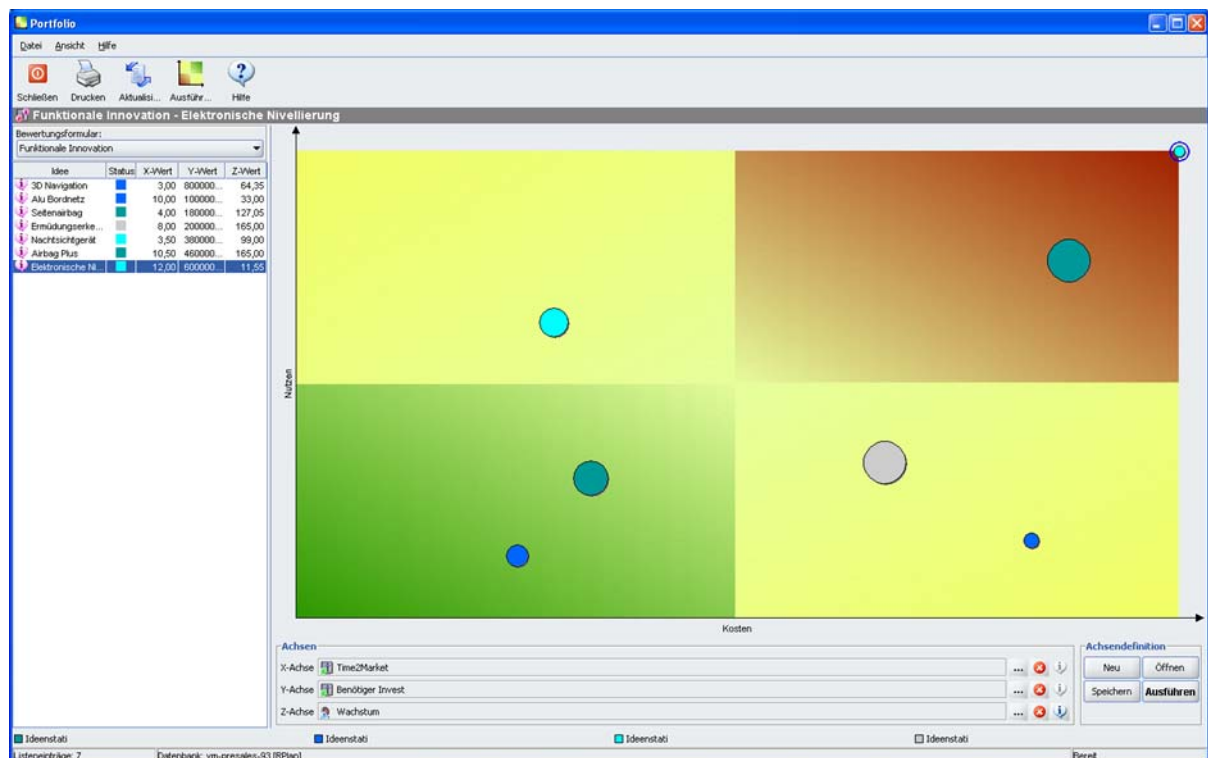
Portfolio

Datei Ansicht Hilfe

Schließen Drucken Aktualisi... Ausführ... Hilfe

Funktionale Innovation - Elektronische Nivellierung

Bewertungsformular:
Funktionale Innovation

| Idee | Status | X-Wert | Y-Wert | Z-Wert |
|---|---|---|---|---|
| 3D Navigation | | 3,00 | 800000... | 64,35 |
| Alu Bordnetz | | 10,00 | 100000... | 33,00 |
| Seitenairbag | | 4,00 | 180000... | 127,05 |
| Ermüdungserke... | | 8,00 | 200000... | 165,00 |
| Nachtsichtgerät | | 3,50 | 380000... | 99,00 |
| Airbag Plus | | 10,50 | 460000... | 165,00 |
| Elektronische Ni... | | 12,00 | 600000... | 11,55 |

Nutzen

Kosten

Achsen
X-Achse Time2Market
Y-Achse Benötiger Invest
Z-Achse Wachstum

Achsendefinition
Neu Öffnen
Speichern Ausführen

Ideenstati Ideenstati Ideenstati Ideenstati

Listeneinträge: 7 Datenbank: vm-presales-93 [RPlan] Bereit